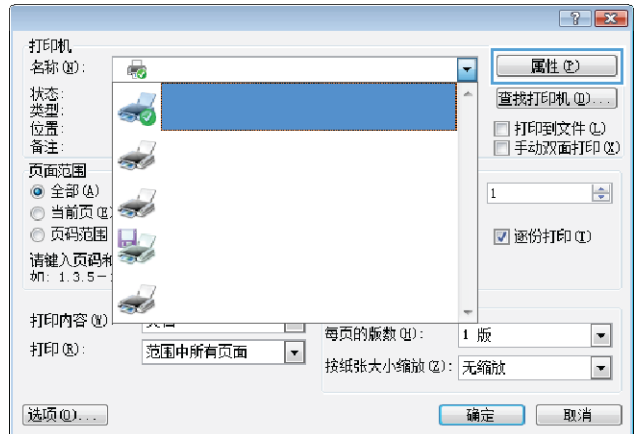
打印机

名称(N):

属性(P)

状态:

类型:

位置:

备注:

查找打印机(D)...

打印到文件(L)

手动双面打印(X)

页面范围

全部(A)

当前页(E)

页码范围

请键入页码和

如: 1,3,5-

1

逐份打印(T)

打印内容(W)

打印(R):

范围中所有页面

每页的版数(H):

1 版

按纸张大小缩放(Z):

无缩放

选项(O)...

确定

取消